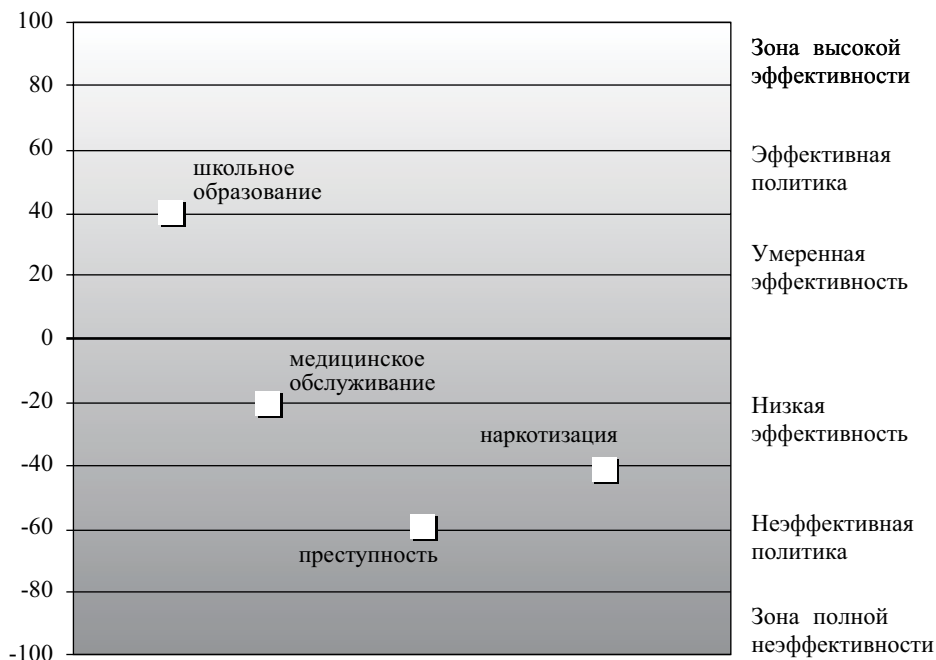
100
80
60
40
20
0
-20
-40
-60
-80
-100

школьное образование

медицинское обслуживание

наркотизация

преступность

Зона высокой эффективности

Эффективная политика

Умеренная эффективность

Низкая эффективность

Неэффективная политика

Зона полной неэффективности